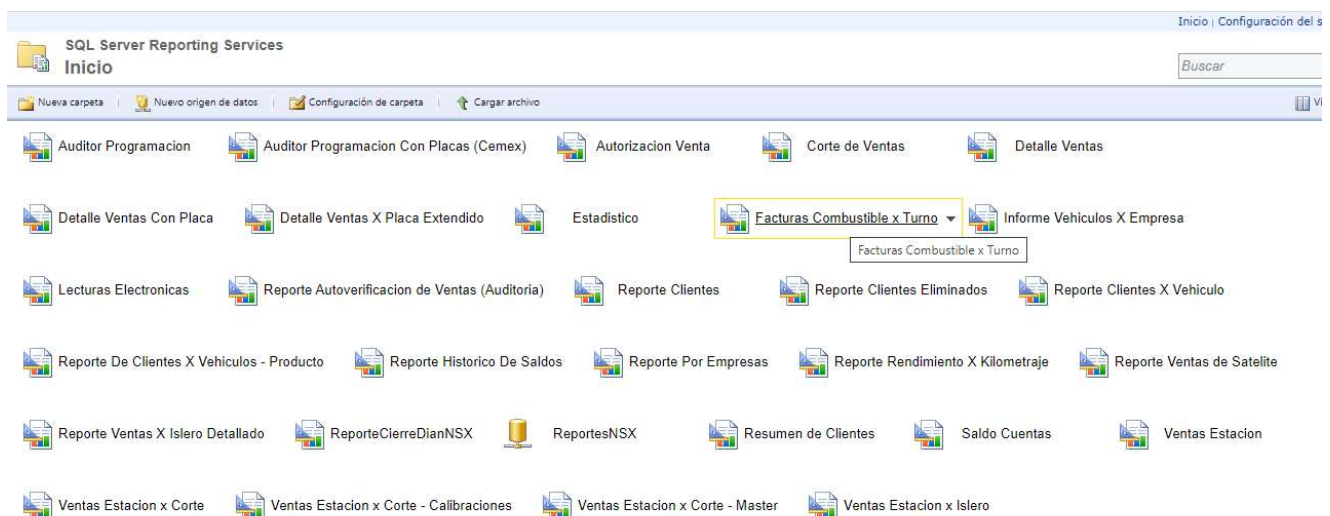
Inicio | Configuración del s

SQL Server Reporting Services
Inicio

Buscar

Nueva carpeta | Nuevo origen de datos | Configuración de carpeta | Cargar archivo

Vi

Auditor Programacion
Auditor Programacion Con Placas (Cemex)
Autorizacion Venta
Corte de Ventas
Detalle Ventas

Detalle Ventas Con Placa
Detalle Ventas X Placa Extendido
Estadistico
Facturas Combustible x Turno
Informe Vehiculos X Empresa

Facturas Combustible x Turno

Lecturas Electronicas
Reporte Autoverificacion de Ventas (Auditoria)
Reporte Clientes
Reporte Clientes Eliminados
Reporte Clientes X Vehiculo

Reporte De Clientes X Vehiculos - Producto
Reporte Historico De Saldos
Reporte Por Empresas
Reporte Rendimiento X Kilometraje
Reporte Ventas de Satelite

Reporte Ventas X Islero Detallado
ReporteCierreDianNSX
ReportesNSX
Resumen de Clientes
Saldo Cuentas
Ventas Estacion

Ventas Estacion x Corte
Ventas Estacion x Corte - Calibraciones
Ventas Estacion x Corte - Master
Ventas Estacion x Islero